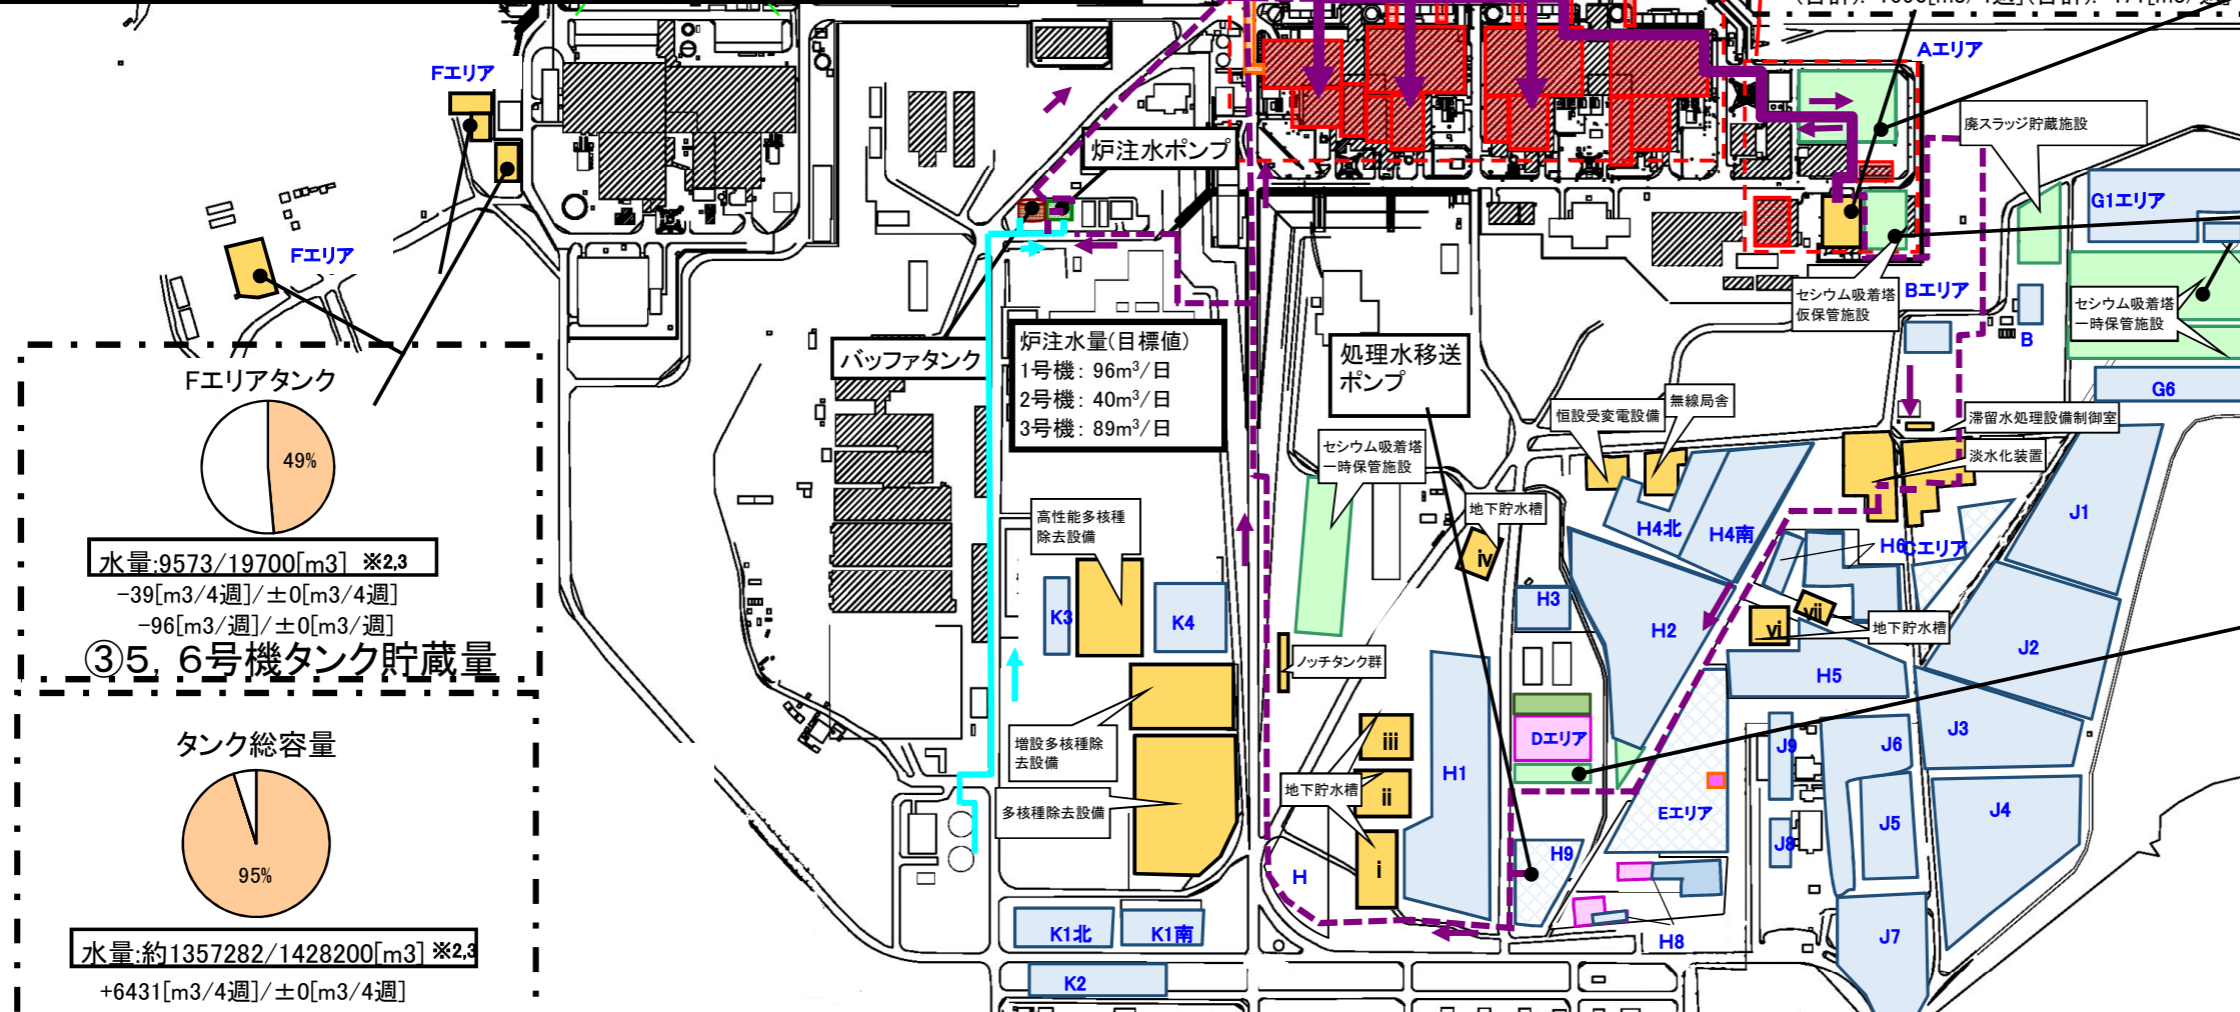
Fエリア

Fエリア

Fエリアタンク

49%

水量:9573/19700[m3] ※2,3
-39[m3/4週]/±0[m3/4週]
-96[m3/週]/±0[m3/週]

③5, 6号機タンク貯蔵量

タンク総容量

95%

水量:約1357282/1428200[m3] ※2,3
+6431[m3/4週]/±0[m3/4週]

炉注水ポンプ

バッファタンク

炉注水量(目標値)
1号機: 96$m^3$/日
2号機: 40$m^3$/日
3号機: 89$m^3$/日

処理水移送ポンプ

Aエリア

廃スラッジ貯蔵施設

G1エリア

セシウム吸着塔仮保管施設

Bエリア

B

セシウム吸着塔一時保管施設

G6

恒設受変電設備

無線局舎

滞留水処理設備制御室

淡水化装置

セシウム吸着塔一時保管施設

地下貯水槽

iv

H4北

H4南

H6Cエリア

J1

高性能多核種除去設備

K3

K4

H3

H2

vii

vi

地下貯水槽

J2

ノッチタンク群

H5

iii

Dエリア

J9

J6

J3

増設多核種除去設備

ii

H1

地下貯水槽

多核種除去設備

Eエリア

J8

J5

J4

i

H9

H

K1北

K1南

H8

J7

K2